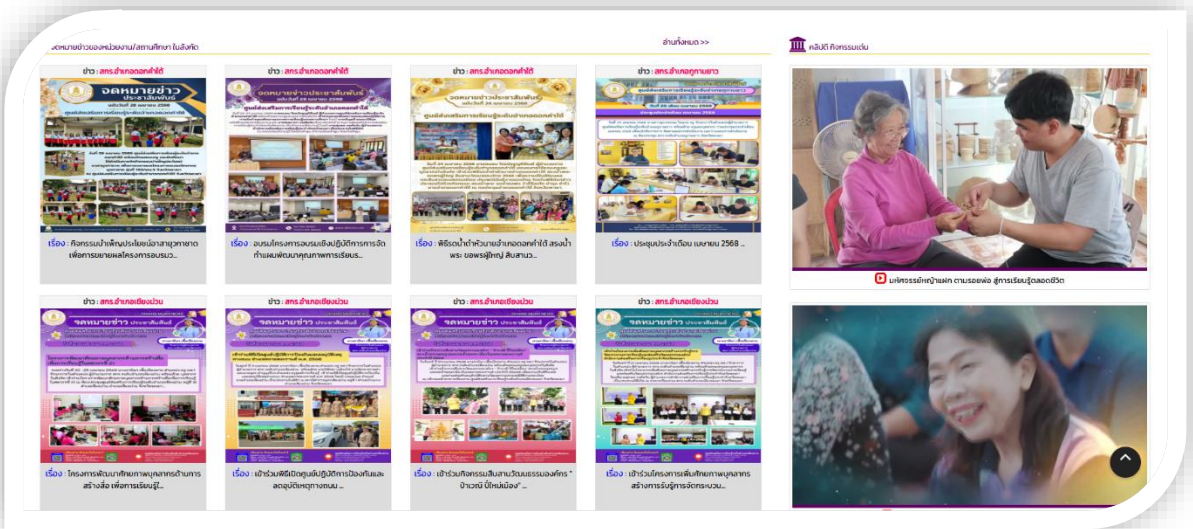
จดหมายข่าวของหน่วยงาน/สถานศึกษา ในสังกัด

อ่านทั้งหมด >>

คลิปดี กิจกรรมเด่น

ข่าว : สกร.อำเภอดอกคำใต้

จดหมายข่าว

เรื่อง : กิจกรรมน้ำเพ็ญประโยชน์เวลาสาบุภาษาคาด เพื่อการขยายผลโครงการอบรม...

ข่าว : สกร.อำเภอดอกคำใต้

เรื่อง : อบรมโครงการอบรมเชิงปฏิบัติการการจัดทำแผนพัฒนาคุณภาพการเรียนรู้...

ข่าว : สกร.อำเภอดอกคำใต้

จดหมายข่าวประชาสัมพันธ์

เรื่อง : พิธีรดน้ำดำหัวนายอำเภอดอกคำใต้ สรงน้ำพระ ขอพรผู้ใหญ่ สืบสาน...

ข่าว : สกร.อำเภอภูกามยาว

เรื่อง : ประชุมประจำเดือน เมษายน 2568 ...

มหัศจรรย์หญ้าแฝก ตามรอยพ่อ สู่การเรียนรู้ตลอดชีวิต

ข่าว : สกร.อำเภอเชียงม่วน

จดหมายข่าว

เรื่อง : โครงการพัฒนาศักยภาพบุคลากรด้านการสร้างสื่อ เพื่อการเรียนรู้...

ข่าว : สกร.อำเภอเชียงม่วน

จดหมายข่าว ประชาสัมพันธ์

เรื่อง : เข้าร่วมพิธีเปิดศูนย์ปฏิบัติการป้องกันและลดอุบัติเหตุทางถนน ...

ข่าว : สกร.อำเภอเชียงม่วน

จดหมายข่าว ประชาสัมพันธ์

เรื่อง : เข้าร่วมกิจกรรมสืบสานวัฒนธรรมองค์กร "ป๋าเวณี ปี๋ใหม่เมือง" ...

ข่าว : สกร.อำเภอเชียงม่วน

จดหมายข่าว ประชาสัมพันธ์

เรื่อง : เข้าร่วมโครงการเพิ่มศักยภาพบุคลากรสร้างการรับรู้การจัดกระบวน...